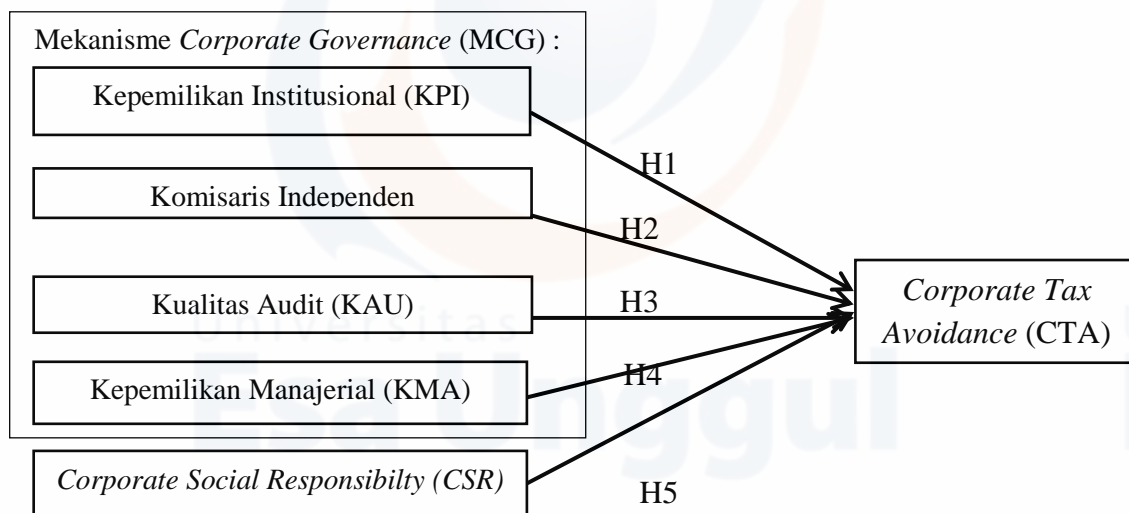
Mekanisme *Corporate Governance* (MCG) :

Kepemilikan Institusional (KPI)

Komisaris Independen

Kualitas Audit (KAU)

Kepemilikan Manajerial (KMA)

*Corporate Social Responsibilty (CSR)*

H1

H2

H3

H4

H5

*Corporate Tax Avoidance* (CTA)

Universitas
Esa Unggul